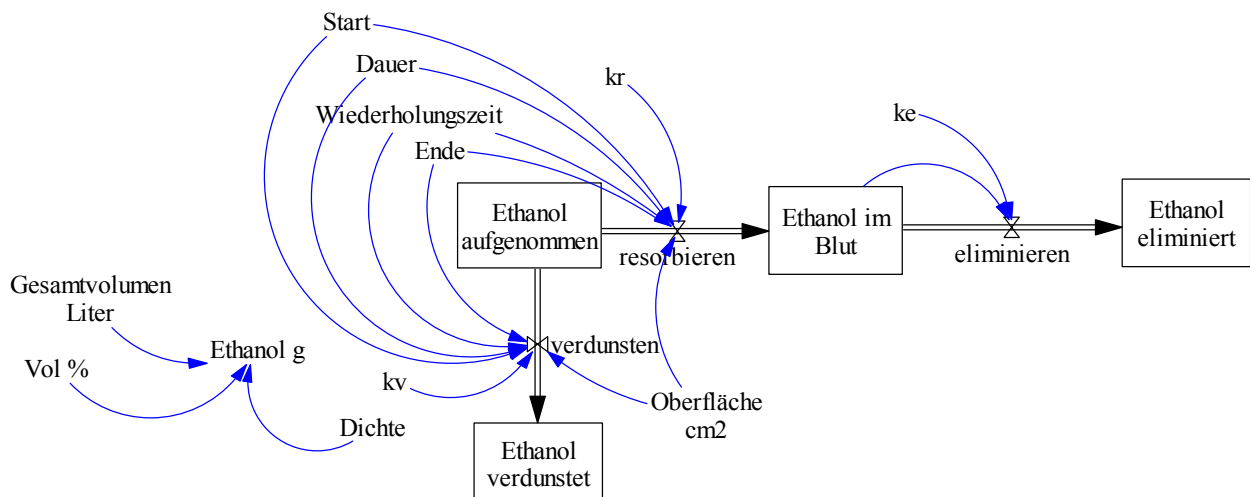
Start

Dauer

kr

Wiederholungszeit

ke

Ende

Ethanol aufgenommen

resorbieren

Ethanol im Blut

eliminieren

Ethanol eliminiert

Gesamtvolumen Liter

Ethanol g

verdunsten

Vol %

kv

Oberfläche cm2

Dichte

Ethanol verdunstet